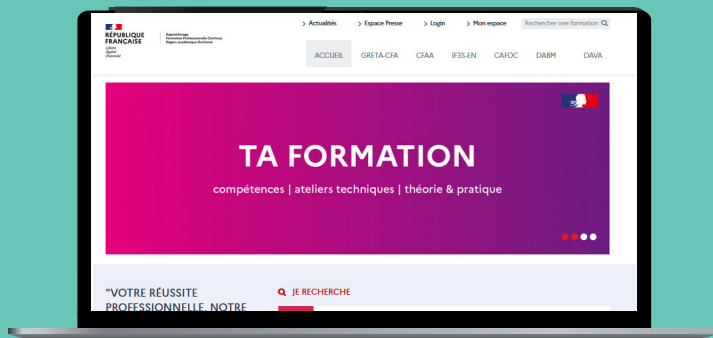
RÉPUBLIQUE FRANÇAISE
Liberté
Égalité
Fraternité

Apprentissage
Formation Professionnelle Continue
Région académique Occitanie

> Actualités > Espace Presse > Login > Mon espace Rechercher une formation

ACCUEIL GRETA-CFA CFAA IF3S-EN CAFOC DABM DAVA

TA FORMATION

compétences | ateliers techniques | théorie & pratique

"VOTRE RÉUSSITE PROFESSIONNELLE, NOTRE

JE RECHERCHE